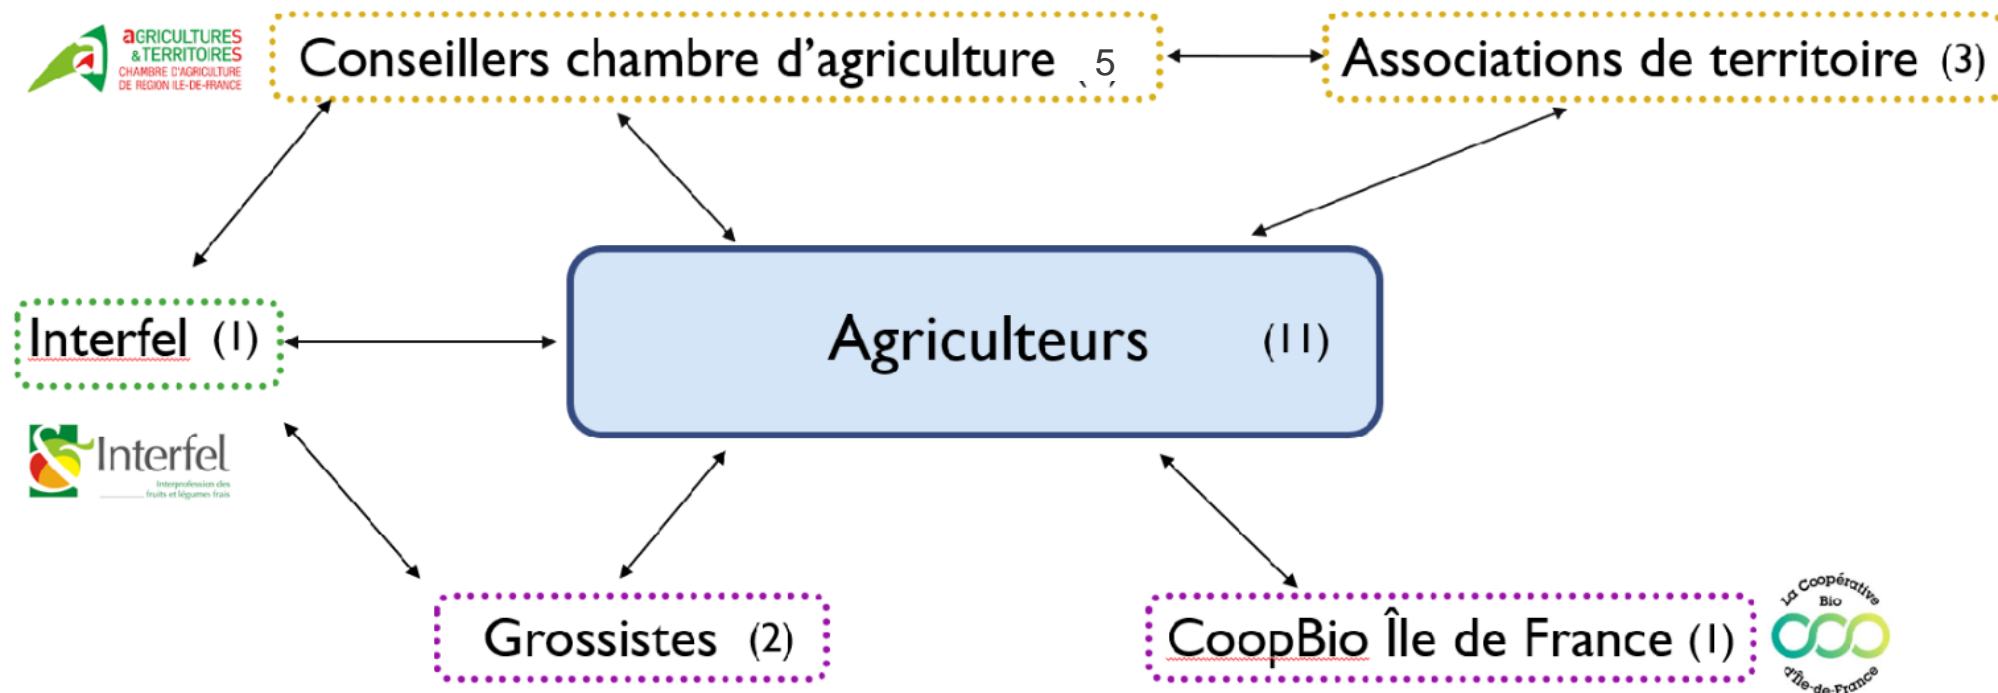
AGRICULTURES & TERRITOIRES
CHAMBRE D'AGRICULTURE DE REGION ILE-DE-FRANCE

Conseillers chambre d'agriculture (5)

Associations de territoire (3)

Interfel (1)

Interfel
Interprofession des fruits et légumes frais

Agriculteurs (11)

Grossistes (2)

CoopBio Île de France (1)

La Coopérative Bio d'Île-de-France